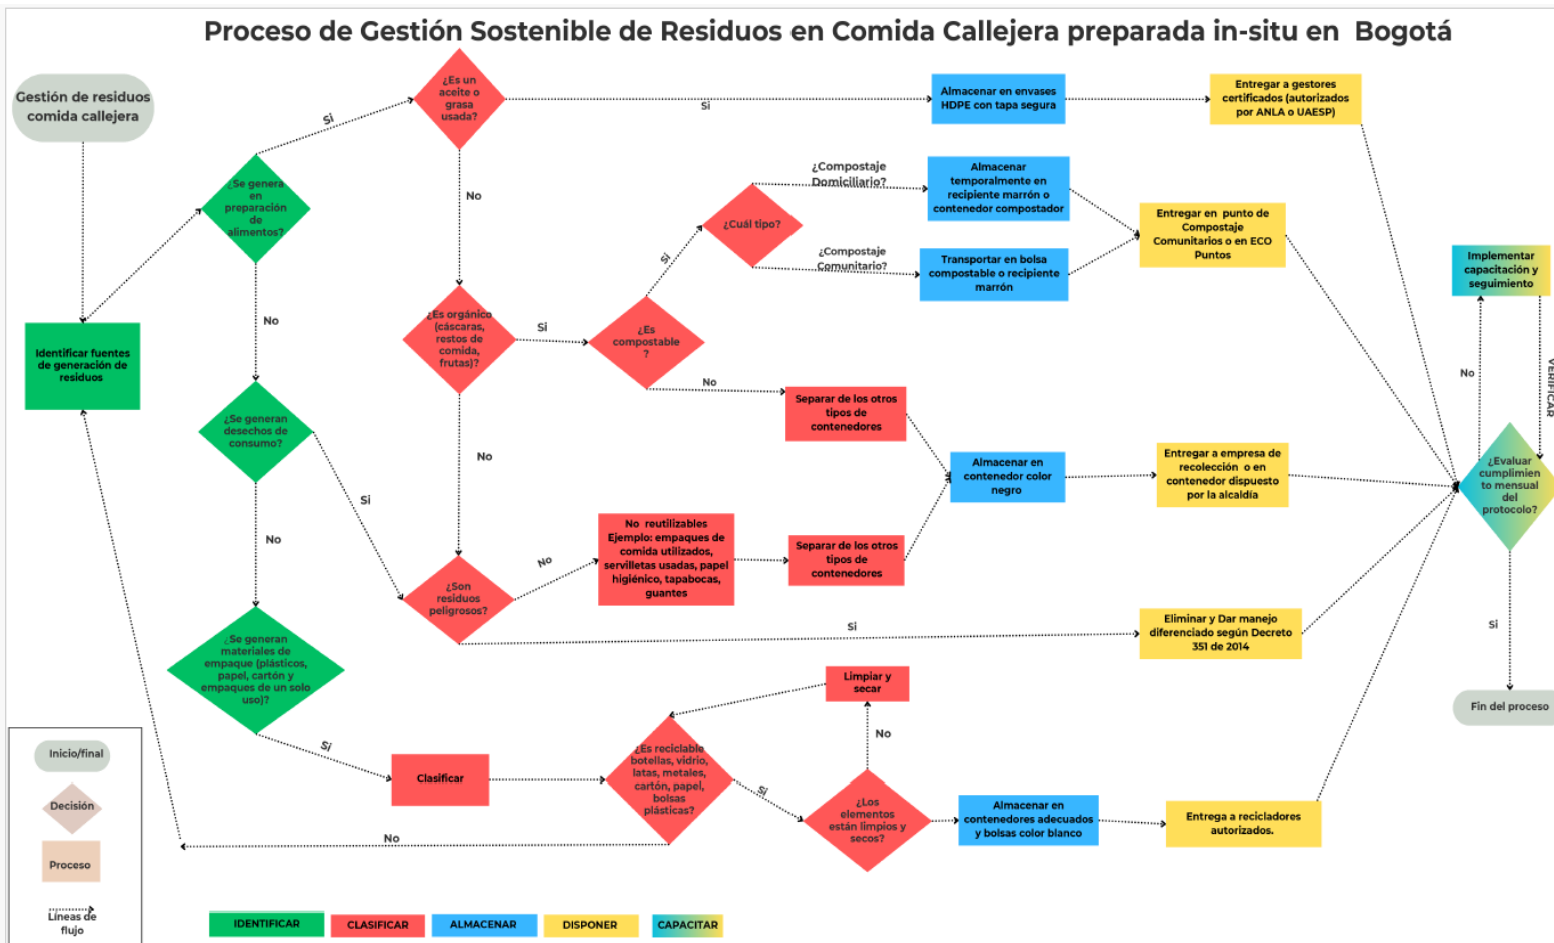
Proceso de Gestión Sostenible de Residuos en Comida Callejera preparada in-situ en Bogotá

Gestión de residuos comida callejera

Identificar fuentes de generación de residuos

¿Se genera en preparación de alimentos?

Si

¿Es un aceite o grasa usada?

Si

Almacenar en envases HDPE con tapa segura

Entregar a gestores certificados (autorizados por ANLA o UAESP)

No

No

¿Compostaje Domiciliario?

Almacenar temporalmente en recipiente marrón o contenedor compostador

¿Cuál tipo?

Si

¿Compostaje Comunitario?

Transportar en bolsa compostable o recipiente marrón

Entregar en punto de Compostaje Comunitarios o en ECO Puntos

Implementar capacitación y seguimiento

¿Es orgánico (cáscaras, restos de comida, frutas)?

Si

¿Es compostable?

No

Separar de los otros tipos de contenedores

No

VERIFICAR

¿Se generan desechos de consumo?

Si

No

Almacenar en contenedor color negro

Entregar a empresa de recolección o en contenedor dispuesto por la alcaldía

¿Evaluar cumplimiento mensual del protocolo?

No

No reutilizables Ejemplo: empaques de comida utilizados, servilletas usadas, papel higiénico, tapabocas, guantes

Separar de los otros tipos de contenedores

No

¿Son residuos peligrosos?

Si

Eliminar y Dar manejo diferenciado según Decreto 351 de 2014

Si

¿Se generan materiales de empaque (plásticos, papel, cartón y empaques de un solo uso)?

Limpiar y secar

Fin del proceso

No

Si

Clasificar

¿Es reciclable botellas, vidrio, latas, metales, cartón, papel, bolsas plásticas?

Si

¿Los elementos están limpios y secos?

Almacenar en contenedores adecuados y bolsas color blanco

Entrega a recicladores autorizados.

No

Inicio/final

Decisión

Proceso

Líneas de flujo

IDENTIFICAR

CLASIFICAR

ALMACENAR

DISPONER

CAPACITAR